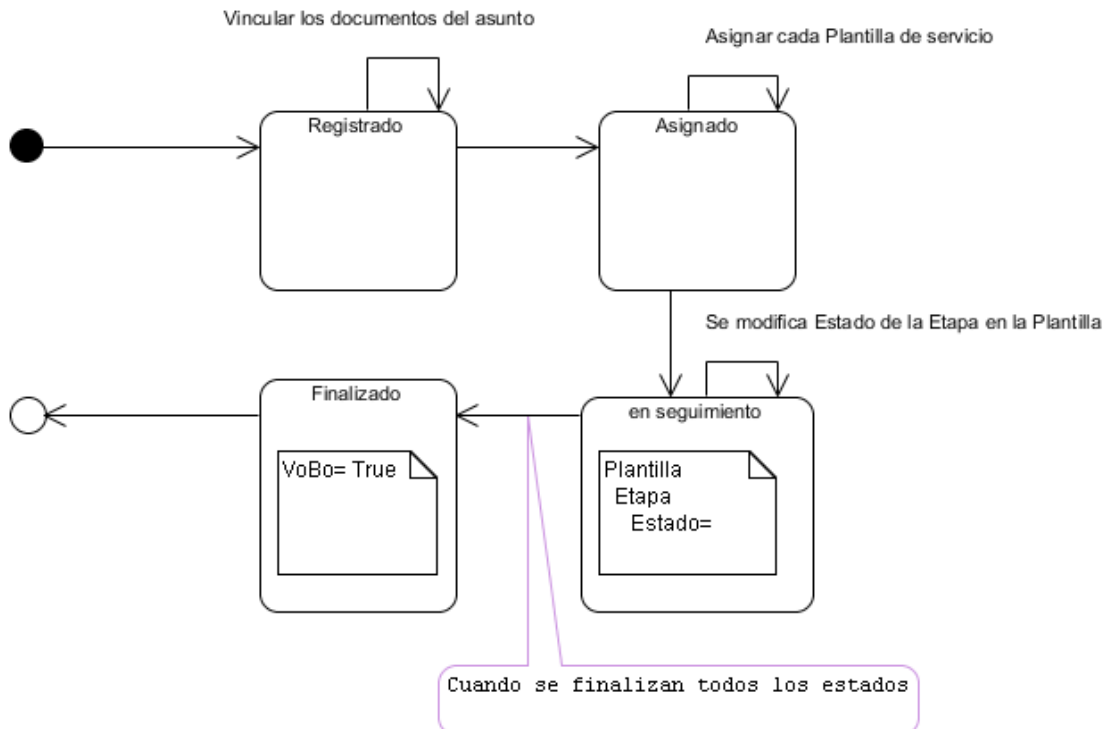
Vincular los documentos del asunto

Asignar cada Plantilla de servicio

Registrado

Asignado

Se modifica Estado de la Etapa en la Plantilla

Finalizado

VoBo= True

en seguimiento

Plantilla
Etapa
Estado=

Cuando se finalizan todos los estados